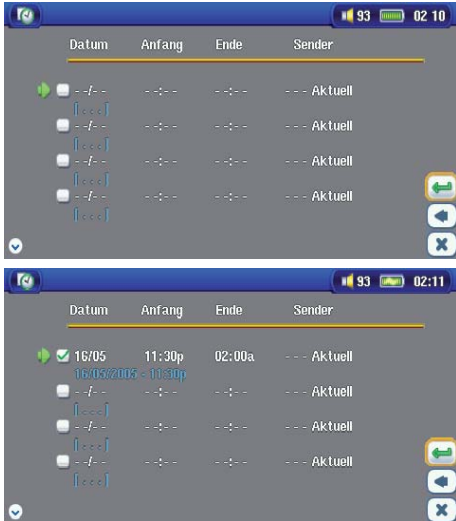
93 02 10

| Datum | Anfang | Ende | Sender |
|---|---|---|---|
| - -/- - [. . . .] | - - : - - | - - : - - | - - - Aktuell |
| - -/- - [. . . .] | - - : - - | - - : - - | - - - Aktuell |
| - -/- - [. . . .] | - - : - - | - - : - - | - - - Aktuell |
| - -/- - [. . . .] | - - : - - | - - : - - | - - - Aktuell |

93 02:11

| Datum | Anfang | Ende | Sender |
|---|---|---|---|
| 16/05 16/05/2005 - 11:30p | 11:30p | 02:00a | - - - Aktuell |
| - -/- - [. . . .] | - - : - - | - - : - - | - - - Aktuell |
| - -/- - [. . . .] | - - : - - | - - : - - | - - - Aktuell |
| - -/- - [. . . .] | - - : - - | - - : - - | - - - Aktuell |